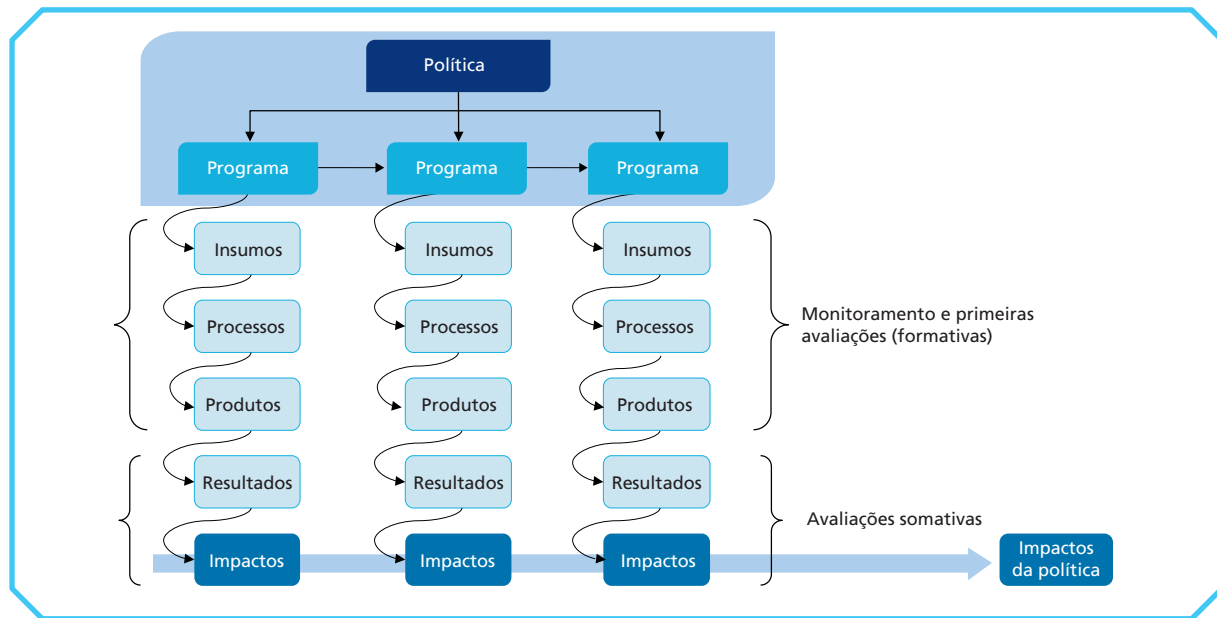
Política

Programa
Programa
Programa

Insumos
Insumos
Insumos

Processos
Processos
Processos

Produtos
Produtos
Produtos

Monitoramento e primeiras avaliações (formativas)

Resultados
Resultados
Resultados

Impactos
Impactos
Impactos

Avaliações somativas

Impactos da política